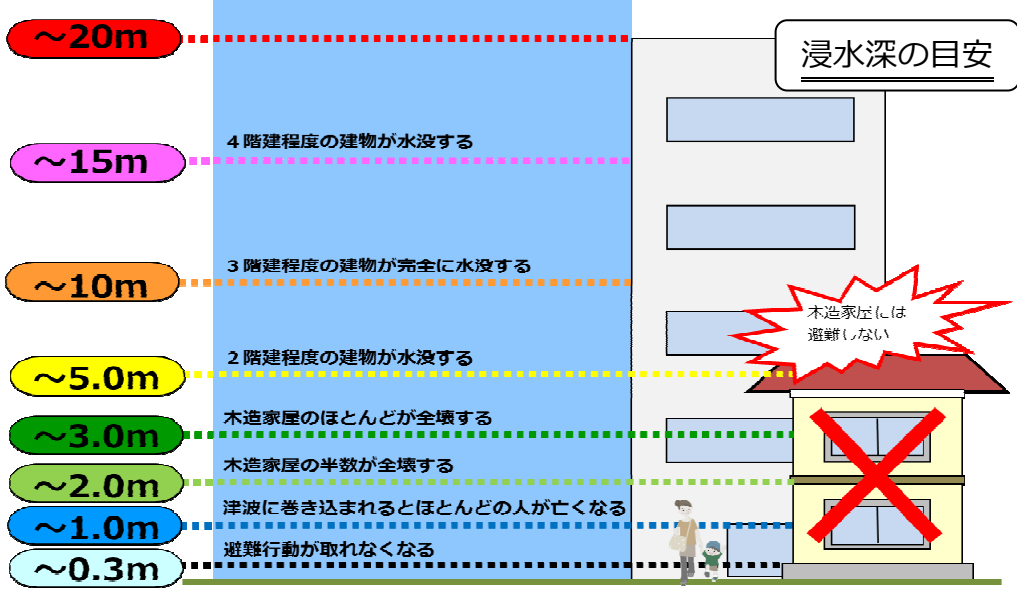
～20m

浸水深の目安

４階建程度の建物が水没する

～15m

３階建程度の建物が完全に水没する

～10m

木造家屋には避難しない

２階建程度の建物が水没する

～5.0m

木造家屋のほとんどが全壊する

～3.0m

木造家屋の半数が全壊する

～2.0m

津波に巻き込まれるとほとんどの人が亡くなる

～1.0m

避難行動が取れなくなる

～0.3m